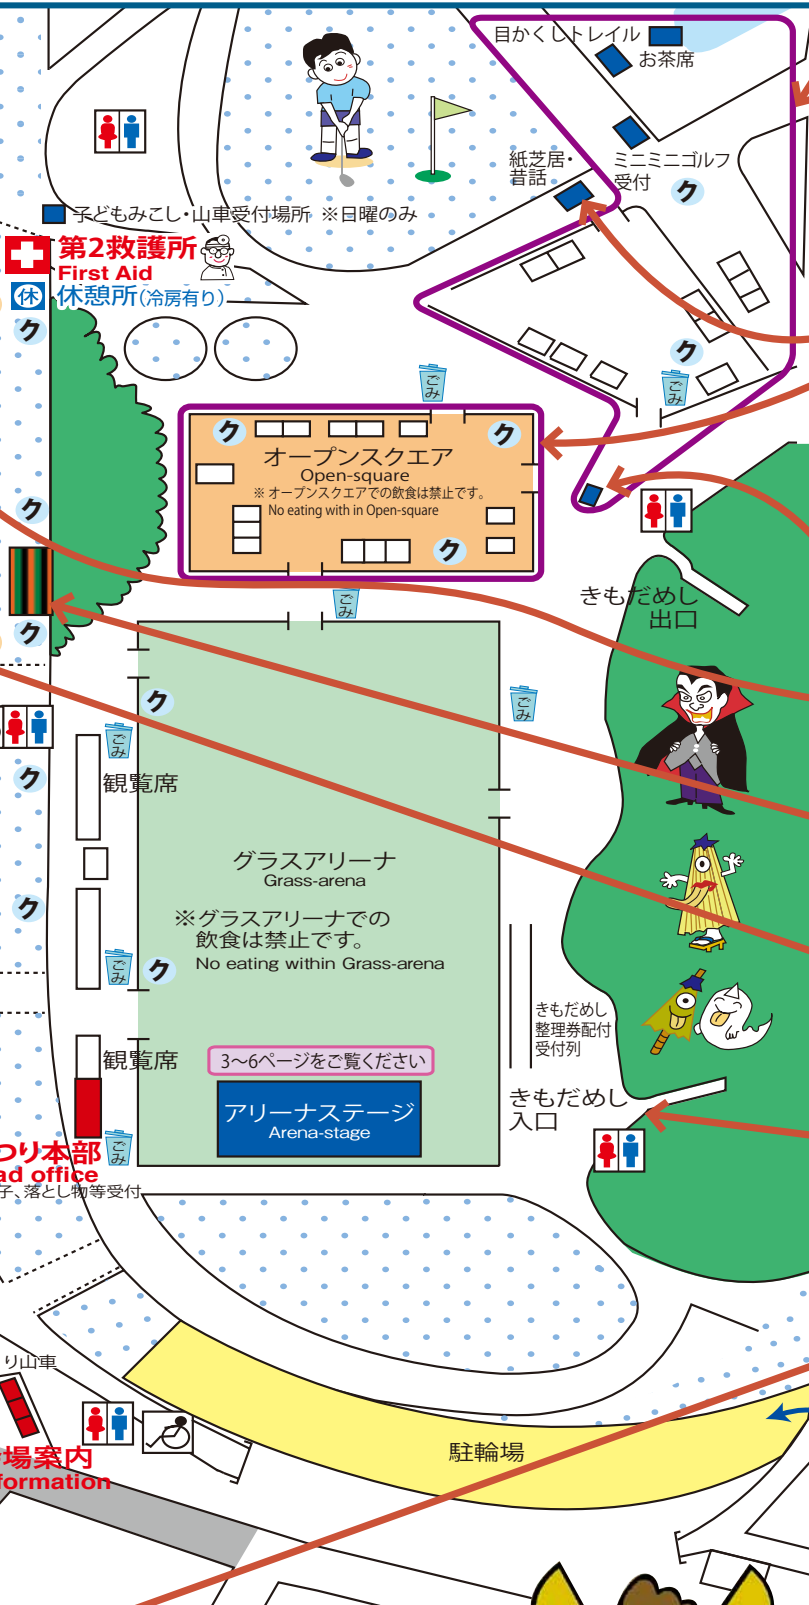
目かくしトレイル

お茶席

紙芝居・昔話

ミニミニゴルフ受付

ク

子どもみこし・山車受付場所 ※日曜のみ

第2救護所
First Aid

休 休憩所(冷房有り)

ク

ごみ

ク ク

オープンスクエア
Open-square
※オープンスクエアでの飲食は禁止です。
No eating with in Open-square

ク

ク

ごみ

ク

ク

ごみ

きもだめし出口

ク

ごみ

ク

観覧席

ク

グラスアリーナ
Grass-arena

※グラスアリーナでの飲食は禁止です。
No eating within Grass-arena

ク

ごみ

ク

きもだめし整理券配付受付列

観覧席

3～6ページをご覧ください

アリーナステージ
Arena-stage

きもだめし入口

ごみ

つり本部
ad office
子、落とし物等受付

り山車

場案内
formation

駐輪場